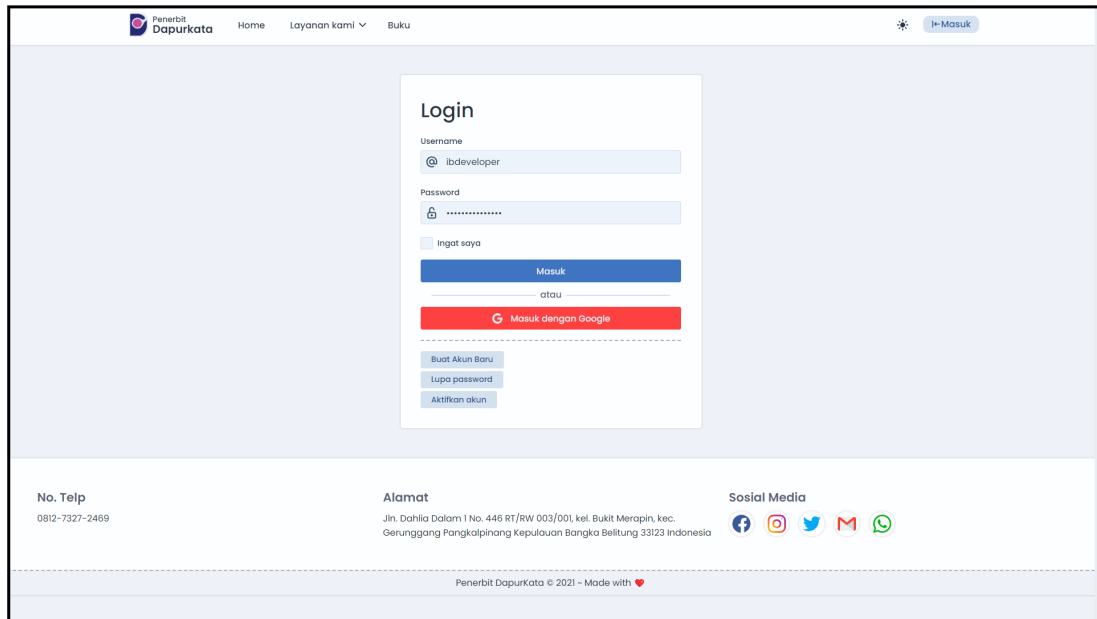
Penerbit Dapurkata

Home

Layanan kami

Buku

Masuk

Login

Username

ibdeveloper

Password

•••••••••••••••

Ingat saya

Masuk

atau

Masuk dengan Google

Buat Akun Baru

Lupa password

Aktifkan akun

No. Telp

0812-7327-2469

Alamat

Jln. Dahlia Dalam 1 No. 446 RT/RW 003/001, kel. Bukit Merapin, kec. Gerunggang Pangkalpinang Kepulauan Bangka Belitung 33123 Indonesia

Sosial Media

Penerbit DapurKata © 2021 ~ Made with